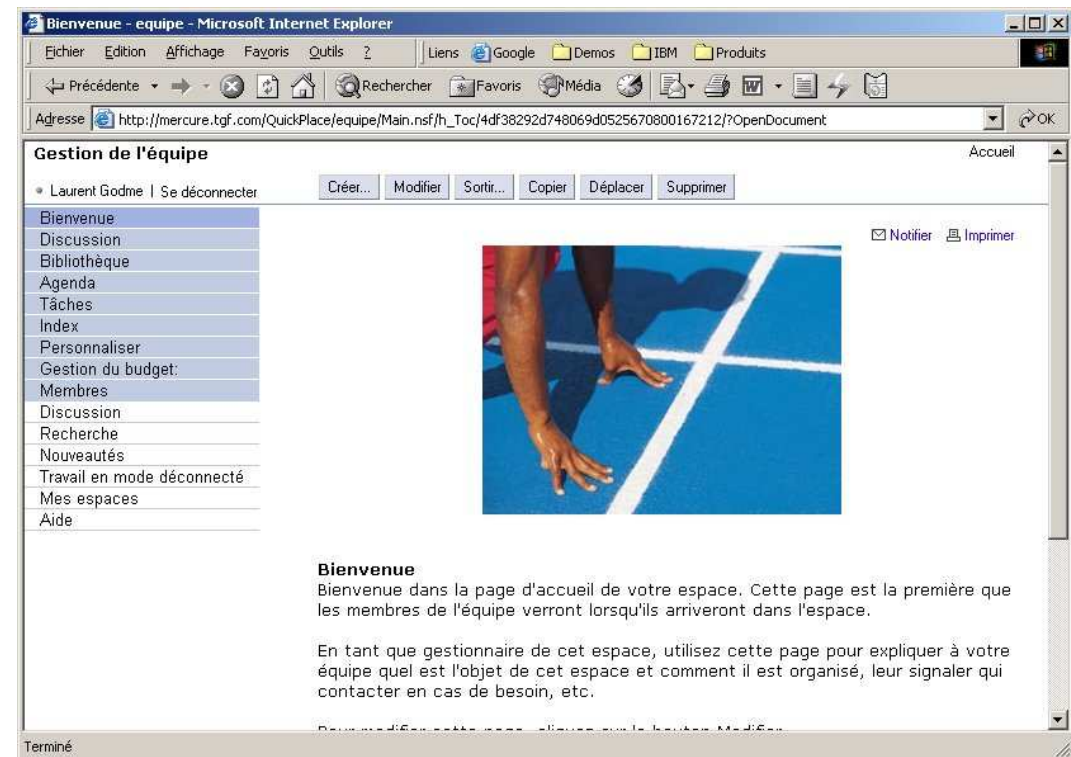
Bienvenue - equipe - Microsoft Internet Explorer

Fichier Edition Affichage Favoris Outils ? Liens Google Demos IBM Produits

Précédente Rechercher Favoris Média

Adresse http://mercure.tgf.com/QuickPlace/equipe/Main.nsf/h_Toc/4df38292d748069d0525670800167212/?OpenDocument OK

Gestion de l'équipe

Accueil

Laurent Godme | Se déconnecter

Créer... Modifier Sortir... Copier Déplacer Supprimer

Bienvenue
Discussion
Bibliothèque
Agenda
Tâches
Index
Personnaliser
Gestion du budget:
Membres
Discussion
Recherche
Nouveautés
Travail en mode déconnecté
Mes espaces
Aide

Notifier Imprimer

Bienvenue
Bienvenue dans la page d'accueil de votre espace. Cette page est la première que les membres de l'équipe verront lorsqu'ils arriveront dans l'espace.

En tant que gestionnaire de cet espace, utilisez cette page pour expliquer à votre équipe quel est l'objet de cet espace et comment il est organisé, leur signaler qui contacter en cas de besoin, etc.

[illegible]

Terminé